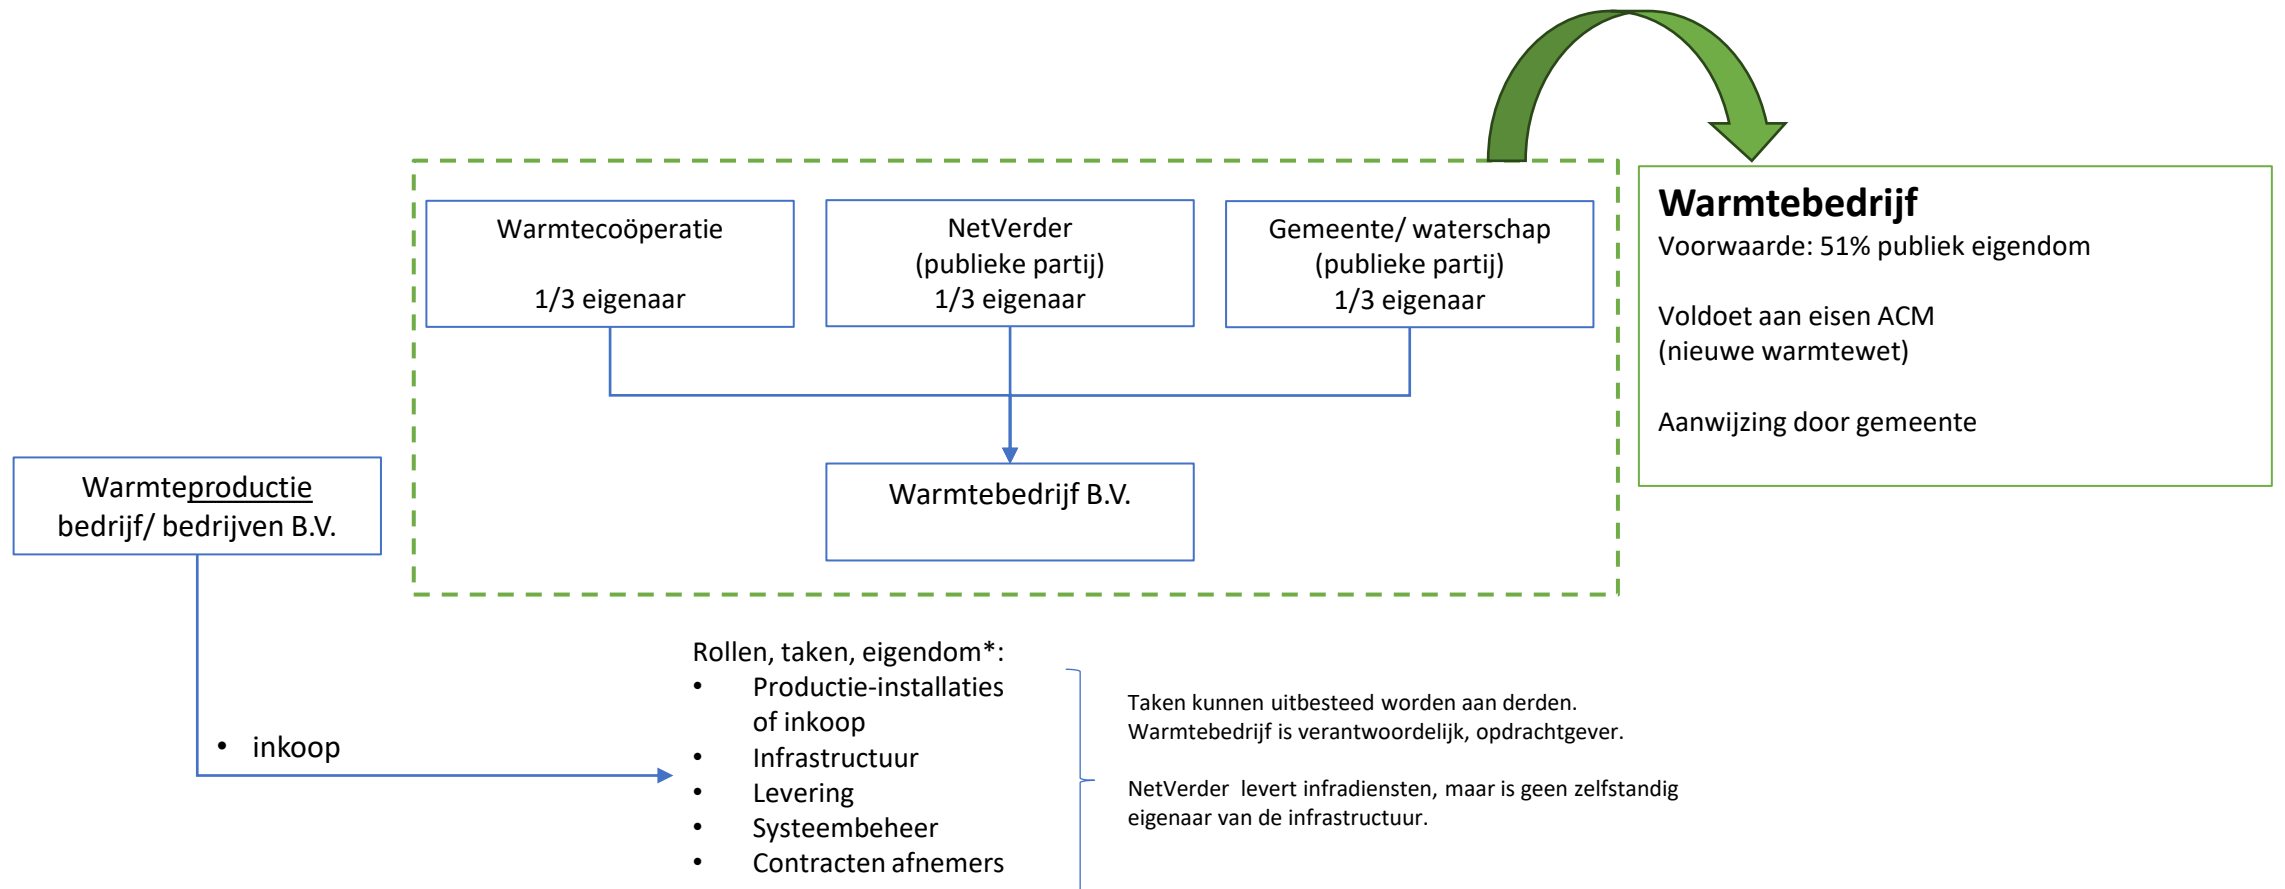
Warmtecoöperatie

1/3 eigenaar

NetVerder
(publieke partij)
1/3 eigenaar

Gemeente/ waterschap
(publieke partij)
1/3 eigenaar

Warmtebedrijf
Voorwaarde: 51% publiek eigendom

Voldoet aan eisen ACM
(nieuwe warmtewet)

Aanwijzing door gemeente

Warmteproductie bedrijf/ bedrijven B.V.

Warmtebedrijf B.V.

• inkoop

Rollen, taken, eigendom*:
• Productie-installaties of inkoop
• Infrastructuur
• Levering
• Systeembeheer
• Contracten afnemers

Taken kunnen uitbesteed worden aan derden. Warmtebedrijf is verantwoordelijk, opdrachtgever.

NetVerder levert infradiensten, maar is geen zelfstandig eigenaar van de infrastructuur.